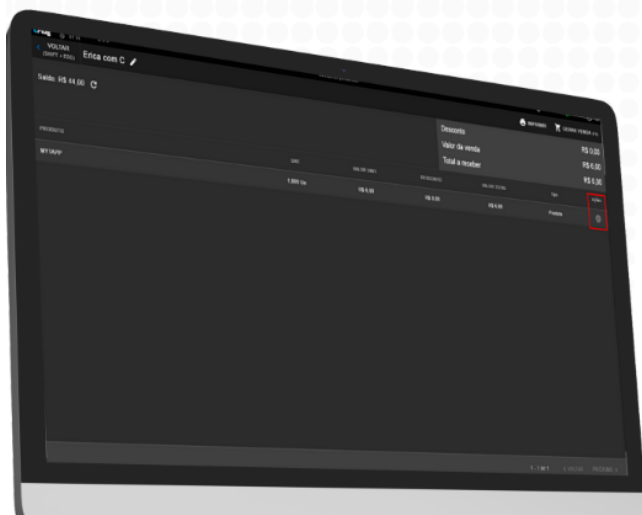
VOLTAR
(SHIFT + ESC)
Erica com C

Saldo: R$ 44,00

IMPRIMIR
GERAR VENDA

Desconto
Valor da venda R$ 0,00
Total a receber R$ 6,00
R$ 0,00

PRODUTO
MY WAY

QTD
VALOR UNIT.
DESCONTO
VALOR TOTAL
Tipo
Ações

1,000 Un
R$ 6,00
R$ 0,00
R$ 6,00
Produto

1 - 1 de 1
< ANTERIOR
PRÓXIMO >